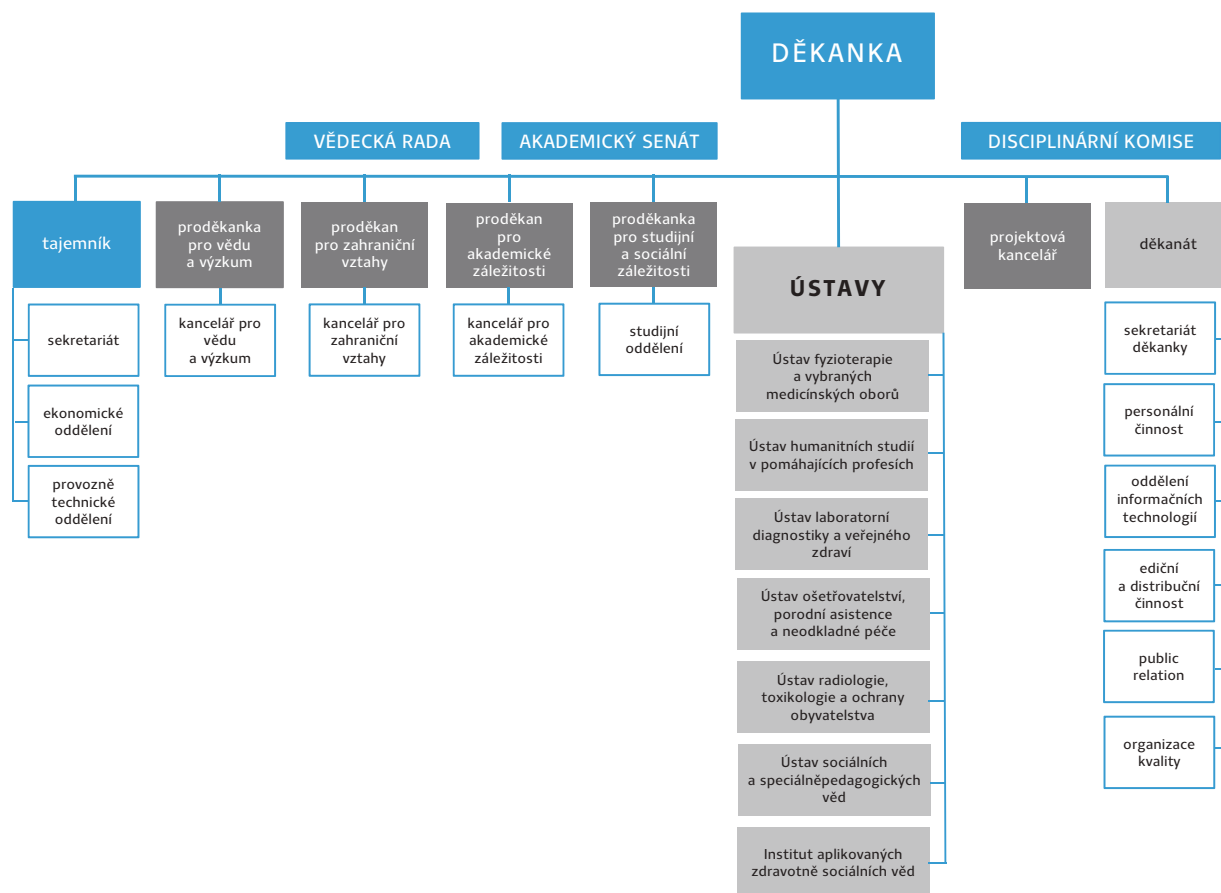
DĚKANKA

VĚDECKÁ RADA

AKADEMICKÝ SENÁT

DISCIPLINÁRNÍ KOMISE

tajemník

sekretariát

ekonomické oddělení

provozně technické oddělení

proděkanka pro vědu a výzkum

kancelář pro vědu a výzkum

proděkan pro zahraniční vztahy

kancelář pro zahraniční vztahy

proděkan pro akademické záležitosti

kancelář pro akademické záležitosti

proděkanka pro studijní a sociální záležitosti

studijní oddělení

ÚSTAVY

Ústav fyzioterapie a vybraných medicínských oborů

Ústav humanitních studií v pomáhajících profesích

Ústav laboratorní diagnostiky a veřejného zdraví

Ústav ošetřovatelství, porodní asistence a neodkladné péče

Ústav radiologie, toxikologie a ochrany obyvatelstva

Ústav sociálních a speciálněpedagogických věd

Institut aplikovaných zdravotně sociálních věd

projektová kancelář

děkanát

sekretariát děkanky

personální činnost

oddělení informačních technologií

ediční a distribuční činnost

public relation

organizace kvality